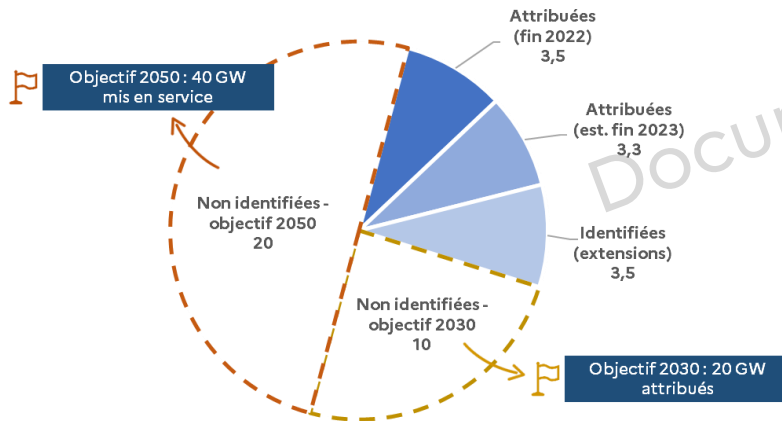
Objectif 2050 : 40 GW mis en service

Attribuées (fin 2022) 3,5

Attribuées (est. fin 2023) 3,3

Identifiées (extensions) 3,5

Non identifiées - objectif 2050 20

Non identifiées - objectif 2030 10

Objectif 2030 : 20 GW attribués

DOCU